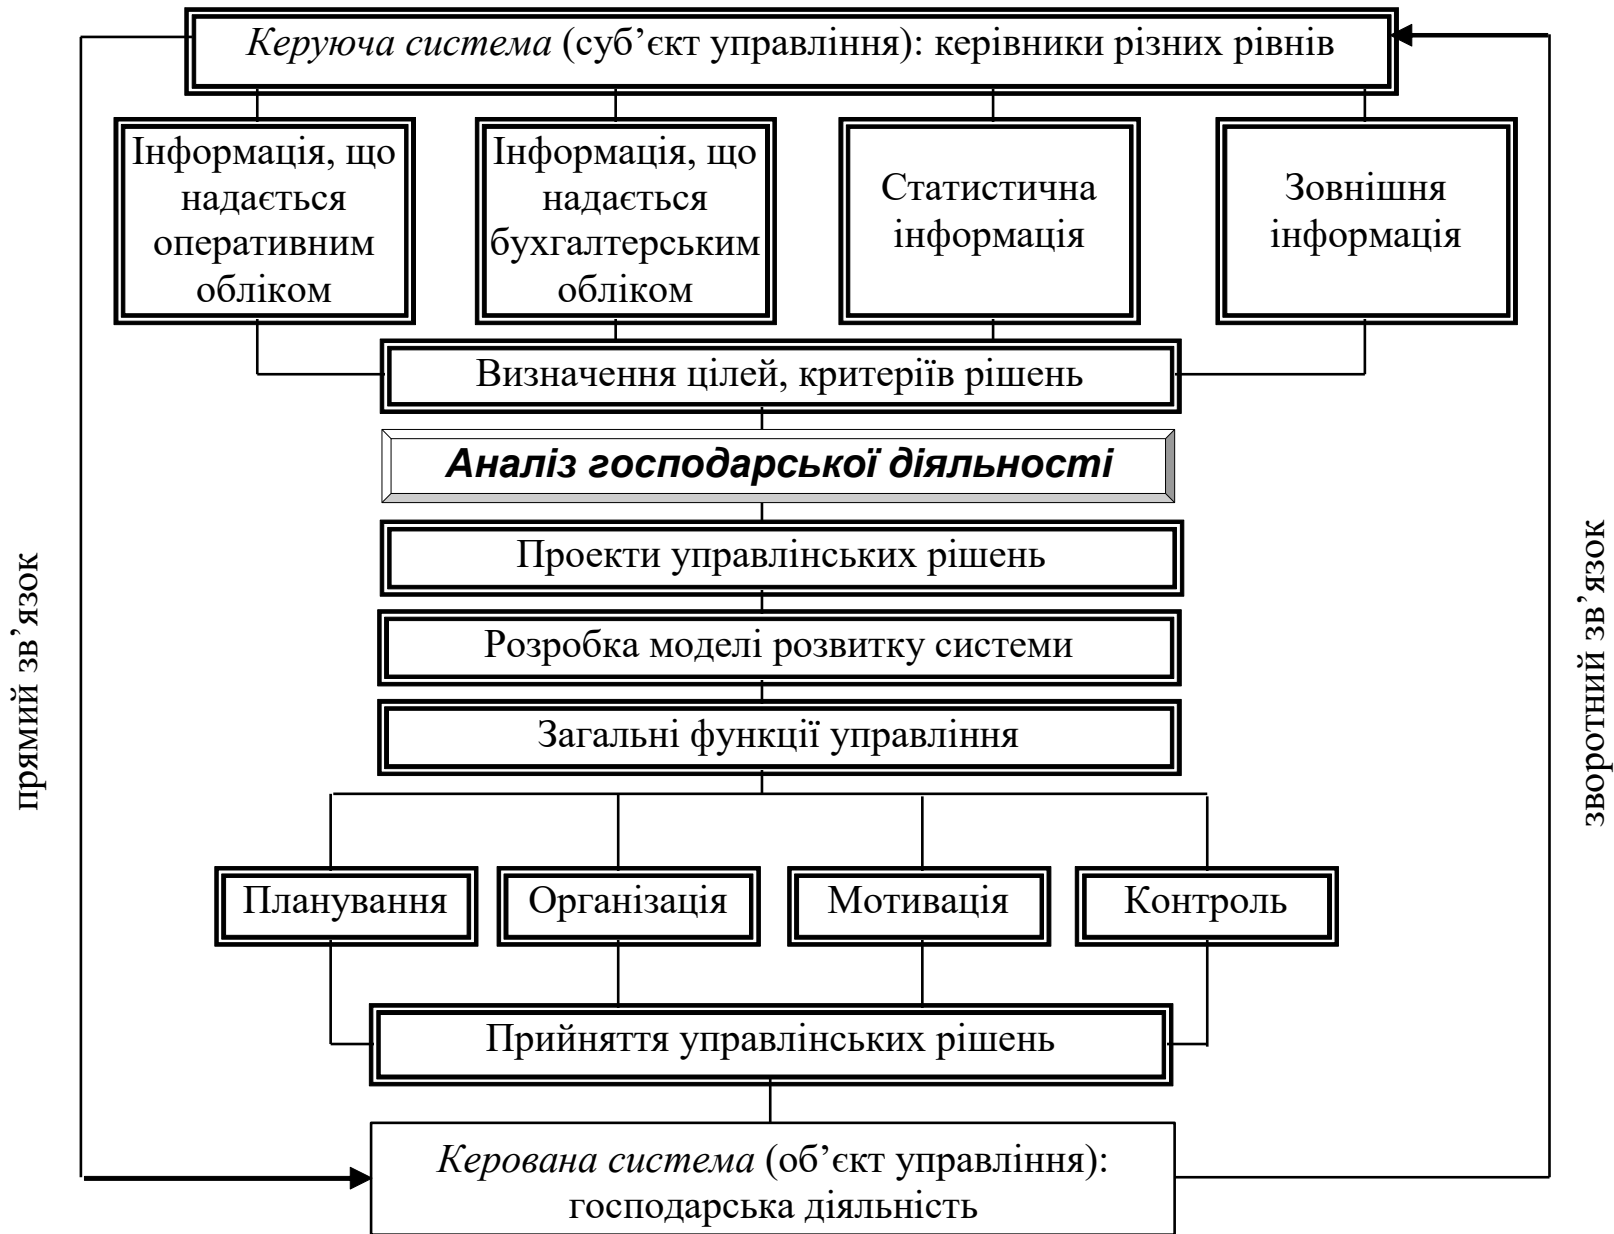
*Керуюча система* (суб’єкт управління): керівники різних рівнів

Інформація, що надається оперативним обліком

Інформація, що надається бухгалтерським обліком

Статистична інформація

Зовнішня інформація

Визначення цілей, критеріїв рішень

***Аналіз господарської діяльності***

Проекти управлінських рішень

Розробка моделі розвитку системи

Загальні функції управління

Планування

Організація

Мотивація

Контроль

Прийняття управлінських рішень

*Керована система* (об’єкт управління): господарська діяльність

прямий зв’язок

зворотний зв’язок